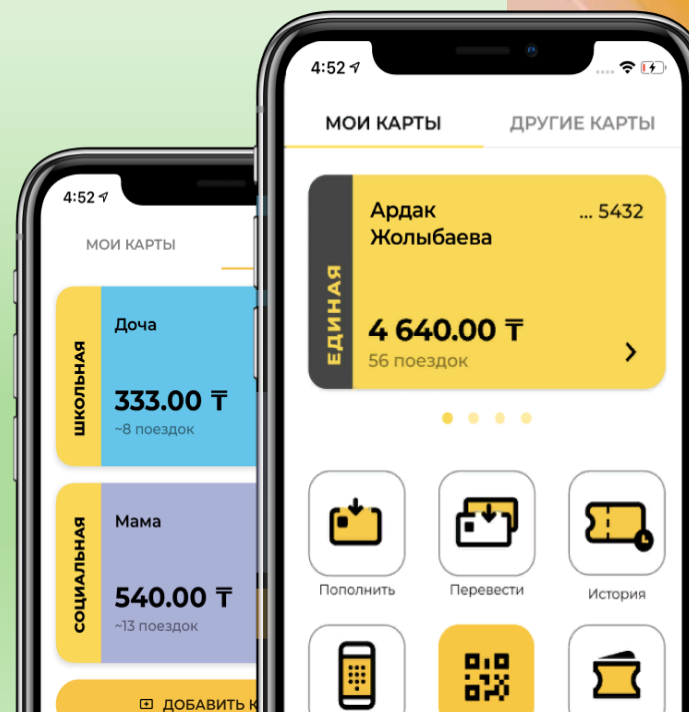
4:52

МОИ КАРТЫ

ШКОЛЬНАЯ

Доча

333.00 ₸

~8 поездок

СОЦИАЛЬНАЯ

Мама

540.00 ₸

~13 поездок

ДОБАВИТЬ К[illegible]

4:52

МОИ КАРТЫ

ДРУГИЕ КАРТЫ

ЕДИНАЯ

Ардак Жолыбаева

... 5432

4 640.00 ₸

56 поездок

Пополнить

Перевести

История